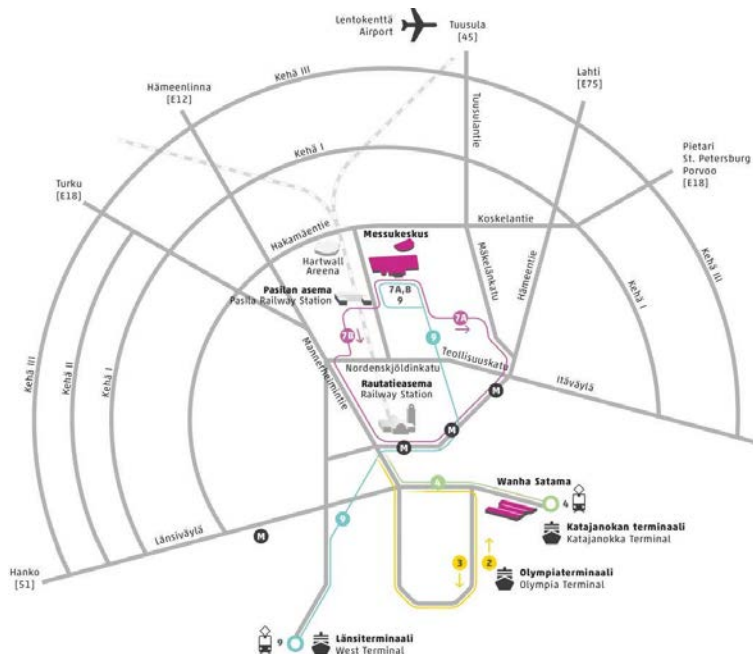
Lentokenttä
Airport
Tuusula
[45]

Hämeenlinna
[E12]

Kehä III

Lahti
[E75]

Tuusulantie

Pietari
St. Petersburg
Porvoo
[E18]

Kehä I

Turku
[E18]

Koskelantie

Hakamäentie

Messukeskus

Hartwall
Areena

Mäkelänkatu

Hämeentie

Kehä I

Kehä III

Pasilan asema
Pasila Railway Station

7A, 8
9

7B

7A

9

Teollisuuskatu

Kehä III

Kehä II

Kehä I

Mannerheimintie

Nordenskjöldinkatu

Rautatieasema
Railway Station

Itäväylä

M

M

M

Wanha Satama

4

4

Katajanokan terminaali
Katajanokka Terminal

9

Länsiväylä

M

3

2

Olympiaterminaali
Olympia Terminal

Hanko
[51]

9

Länsiterminaali
West Terminal